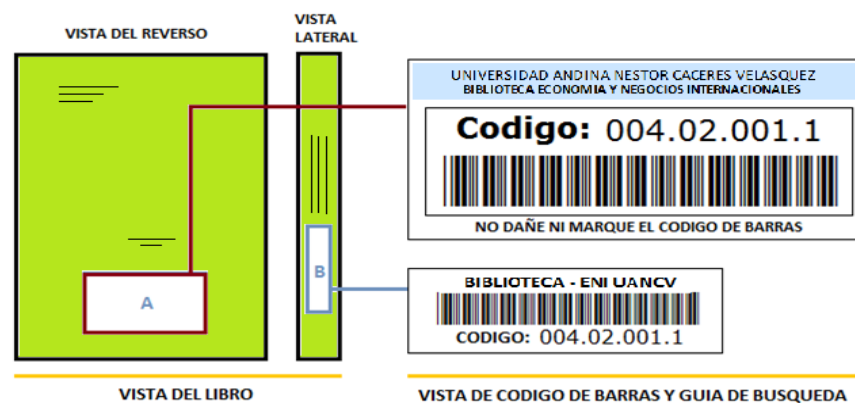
VISTA DEL REVERSO

VISTA LATERAL

A

B

UNIVERSIDAD ANDINA NESTOR CACERES VELASQUEZ
BIBLIOTECA ECONOMIA Y NEGOCIOS INTERNACIONALES

Codigo: 004.02.001.1

NO DAÑE NI MARQUE EL CODIGO DE BARRAS

BIBLIOTECA - ENI UANCV

CODIGO: 004.02.001.1

VISTA DEL LIBRO

VISTA DE CODIGO DE BARRAS Y GUIA DE BUSQUEDA